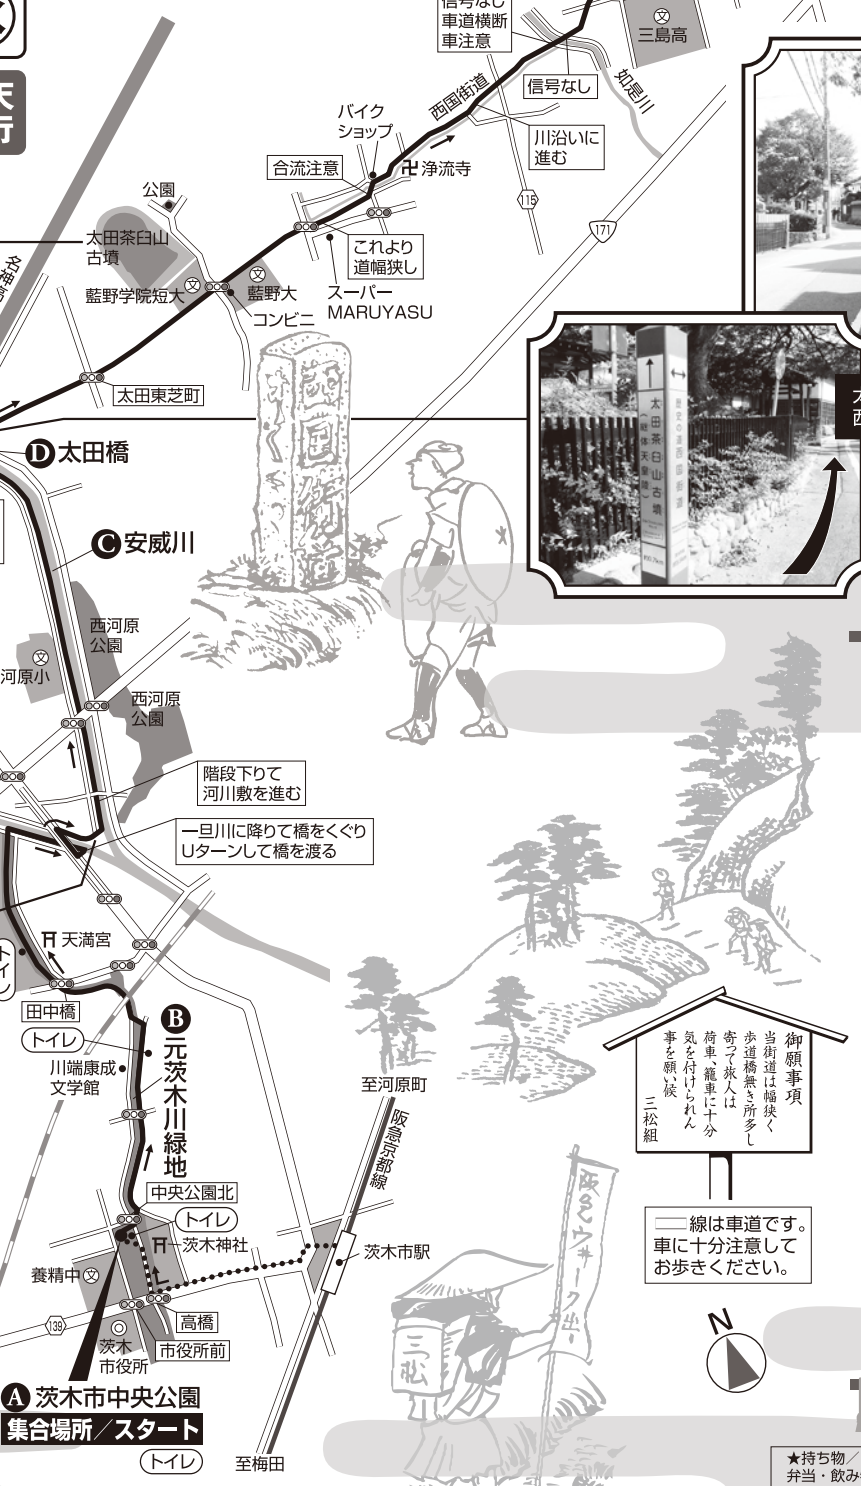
信号なし
車道横断
車注意

三島高

信号なし

知尾川

西国街道

バイク
ショップ

川沿いに
進む

合流注意

浄流寺

115

171

公園

これより
道幅狭し

太田茶臼山
古墳

藍野学院短大

藍野大

スーパー
MARUYASU

コンビニ

太田東芝町

太田茶臼山古墳

Ⓓ太田橋

Ⓒ安威川

西河原
公園

河原小

西河原
公園

階段下りて
河川敷を進む

一旦川に降りて橋をくぐり
Uターンして橋を渡る

天満宮

田中橋

トイレ

Ⓑ元茨木川緑地

川端康成
文学館

至河原町

阪急京都線

御願事項
当街道は幅狭く
歩道橋無き所多し
寄って旅人は
荷車、籠車に十分
気を付けられん
事を願い候
三松組

中央公園北

トイレ

茨木神社

茨木市駅

養精中

線は車道です。
車に十分注意して
お歩きください。

139

高橋

茨木
市役所

市役所前

N

Ⓐ茨木市中央公園
集合場所／スタート

トイレ

至梅田

三松

阪急ウォーク出

★持ち物／
弁当・飲み